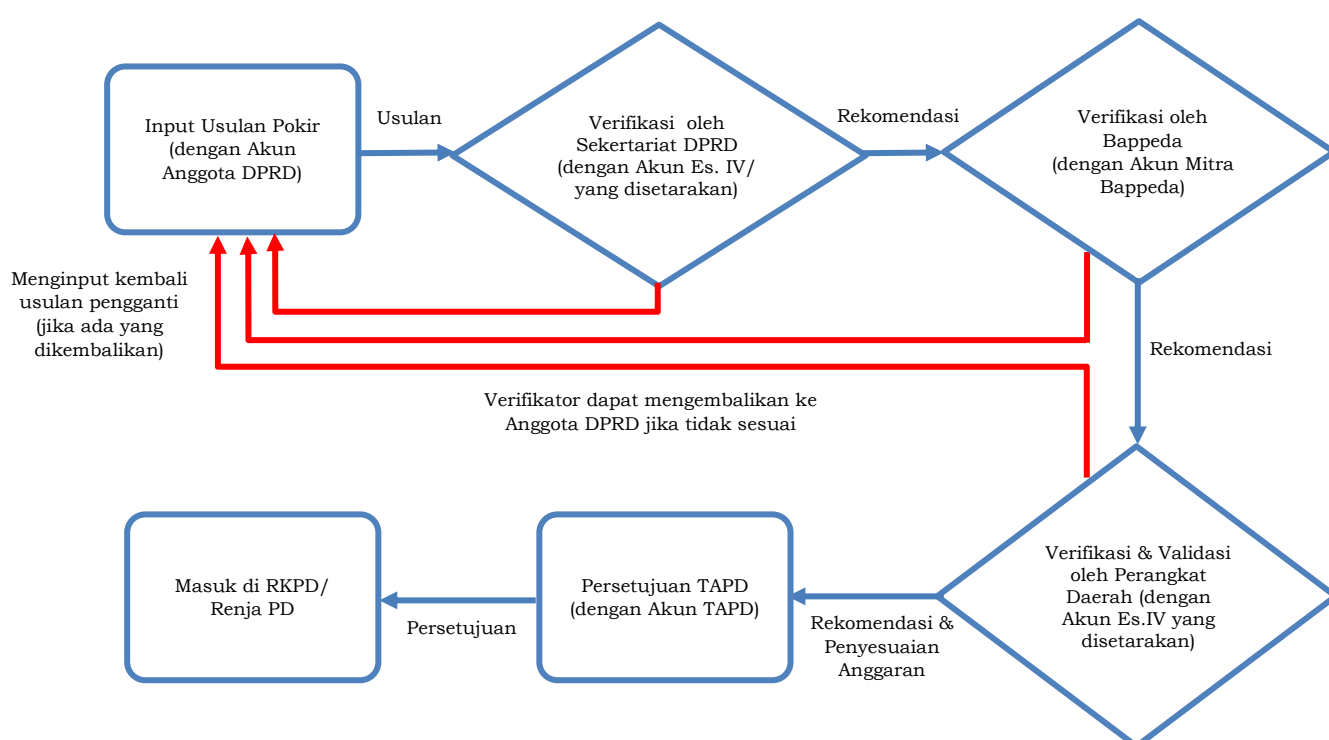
Input Usulan Pokir (dengan Akun Anggota DPRD)

Usulan

Verifikasi oleh Sekertariat DPRD (dengan Akun Es. IV/ yang disetarakan)

Rekomendasi

Verifikasi oleh Bappeda (dengan Akun Mitra Bappeda)

Menginput kembali usulan pengganti (jika ada yang dikembalikan)

Rekomendasi

Verifikator dapat mengembalikan ke Anggota DPRD jika tidak sesuai

Masuk di RKPD/ Renja PD

Persetujuan

Persetujuan TAPD (dengan Akun TAPD)

Rekomendasi & Penyesuaian Anggaran

Verifikasi & Validasi oleh Perangkat Daerah (dengan Akun Es.IV yang disetarakan)